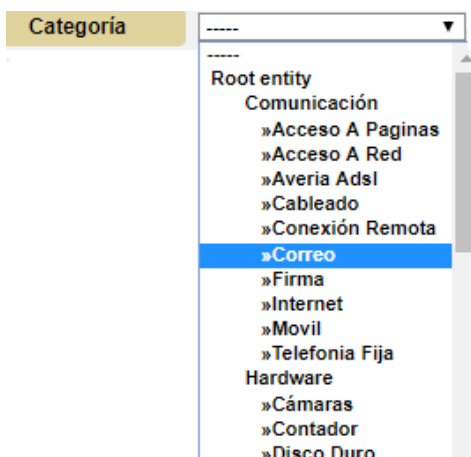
Categoría

-----

-----
Root entity
Comunicación
»Acceso A Paginas
»Acceso A Red
»Averia Adsl
»Cableado
»Conexión Remota
»Correo
»Firma
»Internet
»Movil
»Telefonia Fija
Hardware
»Cámaras
»Contador
»Disco Duro